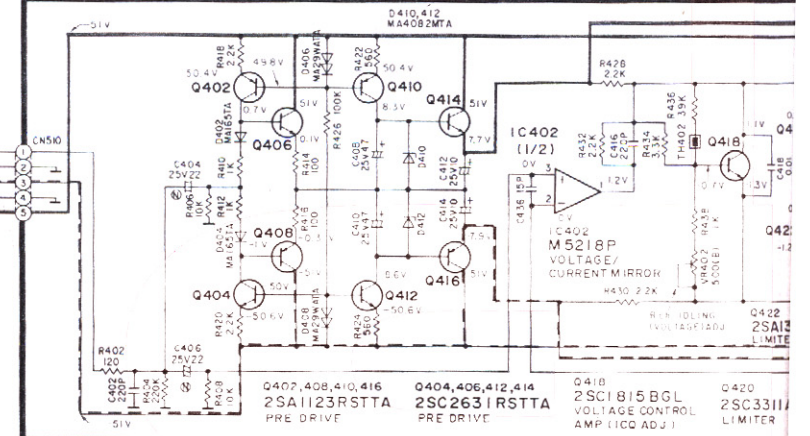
51V
D410,412
MA4082MTA
R418 2.2K
50.4V
49.8V
Q402
0.7V
D406 MA29WATA
R422 560
50.4V
Q410
8.3V
Q414
51V
7.7V
R428 2.2K
R436 39K
11V
Q406
0.1V
R426 100K
D402 MA165TA
R414 100
C408 25V47
D410
C412 25V10
IC402 (1/2)
R432 2.2K
C416 22P
R434 3.3K
TH402
Q418
C418
CN510
1
2
3
4
5
C404 25V22
R406 10K
R410 1K
R412 1K
0V
3
2
C436 15P
1.2V
0.7V
1.3V
R418 100
Q408
-1V
-0.3V
D404 MA165TA
C410 25V47
D412
C414 25V10
7.9V
IC402
M5218P
VOLTAGE/
CURRENT MIRROR
R438 1K
VR402 500(B)
Q42
-1.2
-51V
Q416
6.6V
51V
Q404
50V
Q412
R420 2.2K
-50.6V
D408 MA29WATA
R424 560
-50.6V
R430 2.2K
B-K IDLING (VOLTAGE ADJ)
Q422
2SA13
LIMITE
R402 120
C406 25V22
C402 220P
R404 220K
R408 10K
-51V
Q402,408,410,416
2SA1123RSTTA
PRE DRIVE
Q404,406,412,414
2SC2631RSTTA
PRE DRIVE
Q418
2SC1815BGL
VOLTAGE CONTROL
AMP (ICQ ADJ)
Q420
2SC3311A
LIMITER